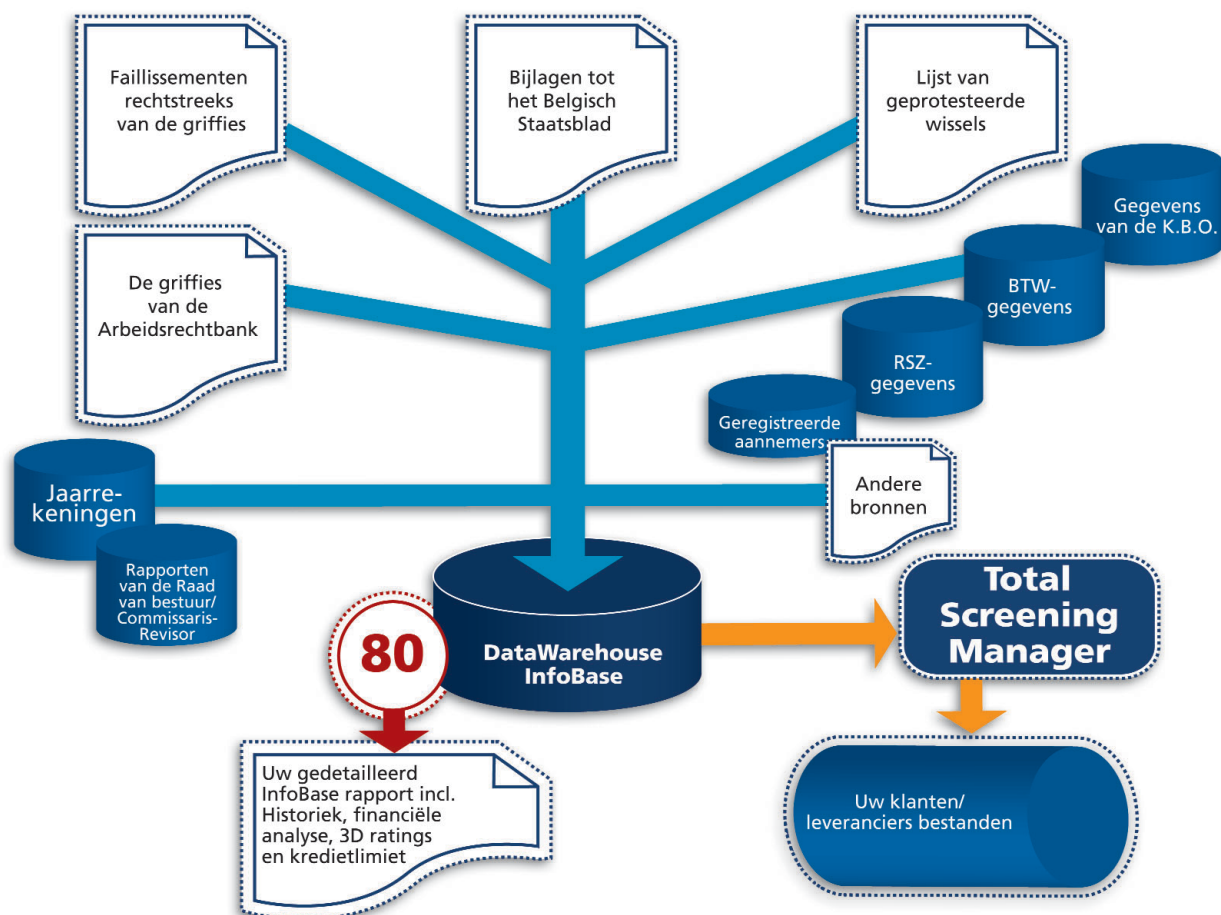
Faillissementen rechtstreeks van de griffies

Bijlagen tot het Belgisch Staatsblad

Lijst van geprotesteerde wissels

Gegevens van de K.B.O.

De griffies van de Arbeidsrechtbank

BTW-gegevens

RSZ-gegevens

Geregistreerde aannemers

Jaarrekeningen

Andere bronnen

Rapporten van de Raad van bestuur/ Commissaris-Revisor

80

DataWarehouse InfoBase

Total Screening Manager

Uw gedetailleerd InfoBase rapport incl. Historiek, financiële analyse, 3D ratings en kredietlimiet

Uw klanten/ leveranciers bestanden